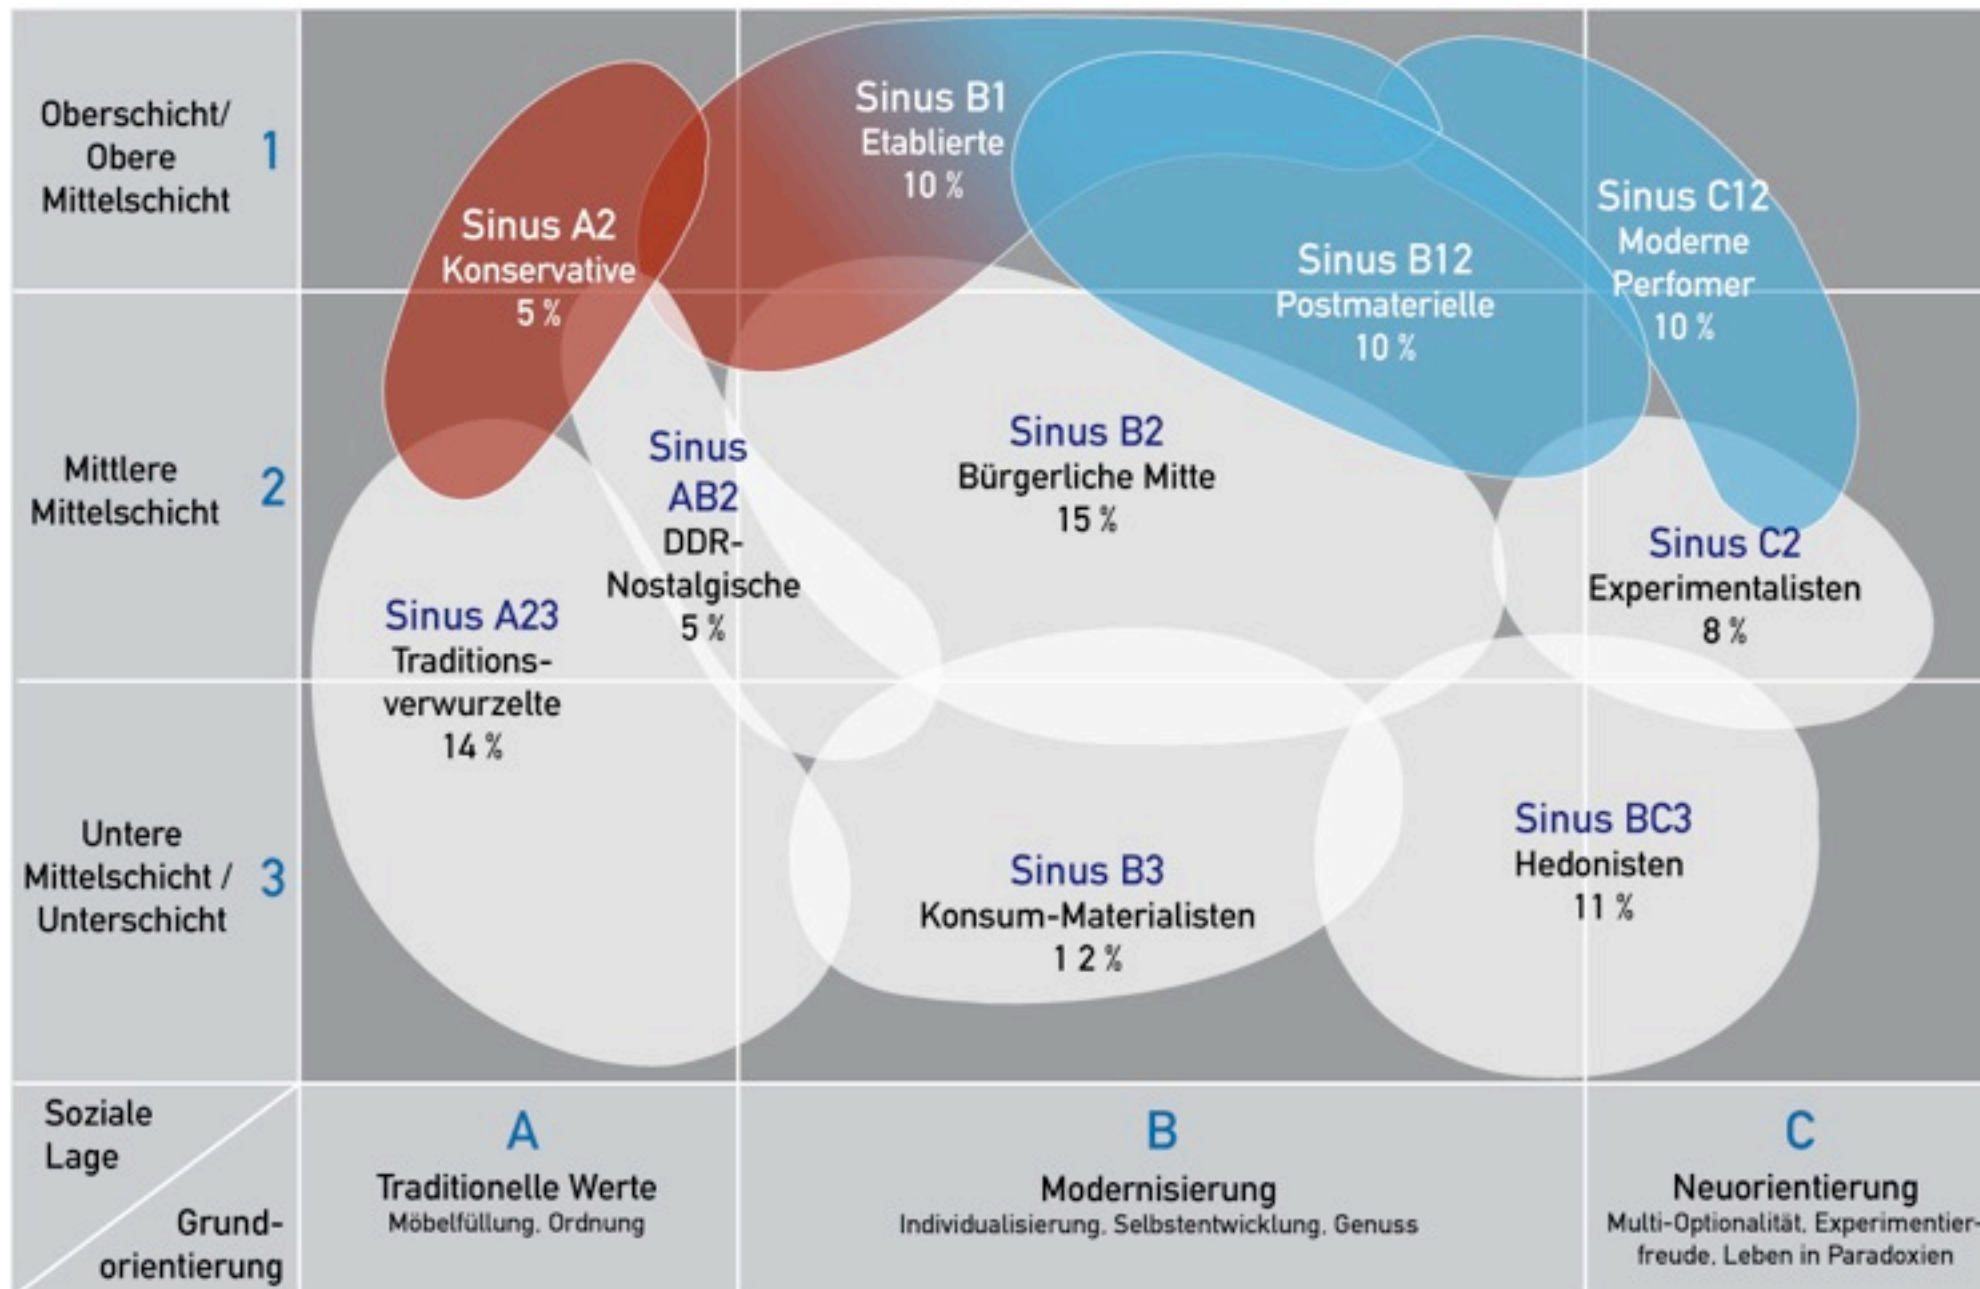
Oberschicht/ Obere Mittelschicht 1

Mittlere Mittelschicht 2

Untere Mittelschicht / Unterschicht 3

Sinus A2
Konservative
5 %

Sinus B1
Etablierte
10 %

Sinus B12
Postmaterielle
10 %

Sinus C12
Moderne Perfomer
10 %

Sinus AB2
DDR-Nostalgische
5 %

Sinus B2
Bürgerliche Mitte
15 %

Sinus C2
Experimentalisten
8 %

Sinus A23
Traditionsverwurzelte
14 %

Sinus B3
Konsum-Materialisten
12 %

Sinus BC3
Hedonisten
11 %

Soziale Lage

Grundorientierung

A
Traditionelle Werte
Möbelfüllung, Ordnung

B
Modernisierung
Individualisierung, Selbstentwicklung, Genuss

C
Neuorientierung
Multi-Optionalität, Experimentierfreude, Leben in Paradoxien